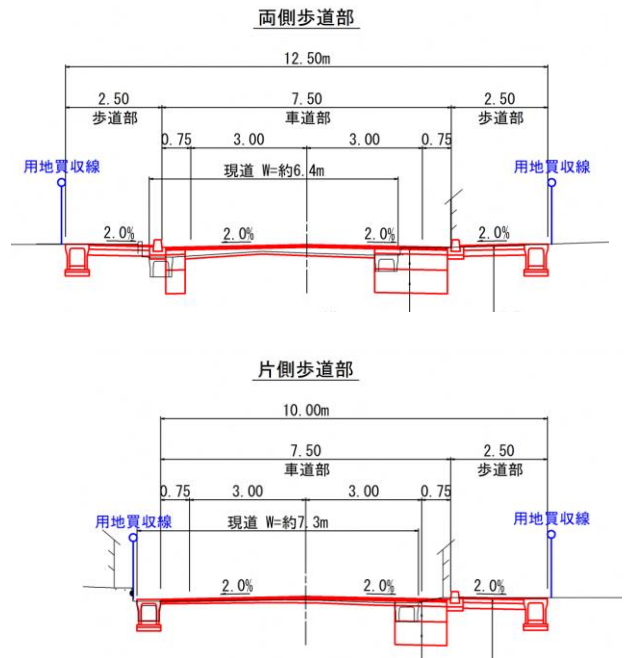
両側歩道部

12.50m

2.50
歩道部

7.50
車道部

2.50
歩道部

0.75 3.00 3.00 0.75

用地買収線

現道 W=約6.4m

用地買収線

2.0% 2.0% 2.0% 2.0%

片側歩道部

10.00m

7.50
車道部

2.50
歩道部

0.75 3.00 3.00 0.75

用地買収線

現道 W=約7.3m

用地買収線

2.0% 2.0% 2.0%